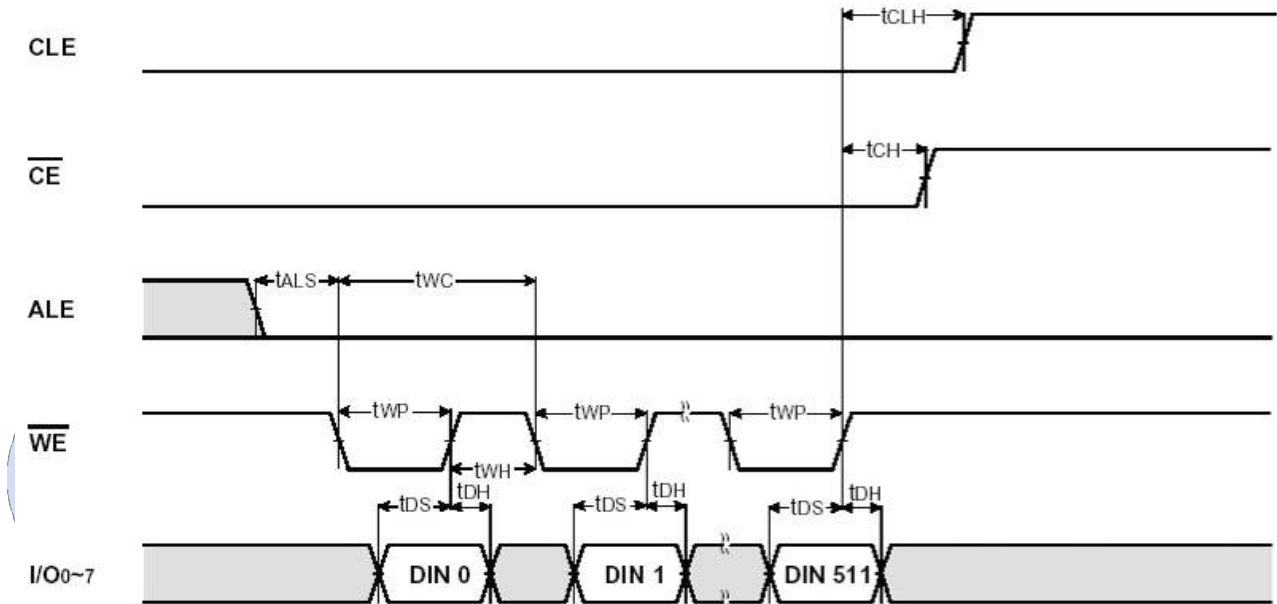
CLE

$\overline{CE}$

ALE

$\overline{WE}$

$I/O_{0\sim7}$

$t_{CLH}$

$t_{CH}$

$t_{ALS}$

$t_{WC}$

$t_{WP}$

$t_{WP}$

$t_{WP}$

$t_{WH}$

$t_{DS}$

$t_{DH}$

$t_{DS}$

$t_{DH}$

$t_{DS}$

$t_{DH}$

DIN 0

DIN 1

DIN 511